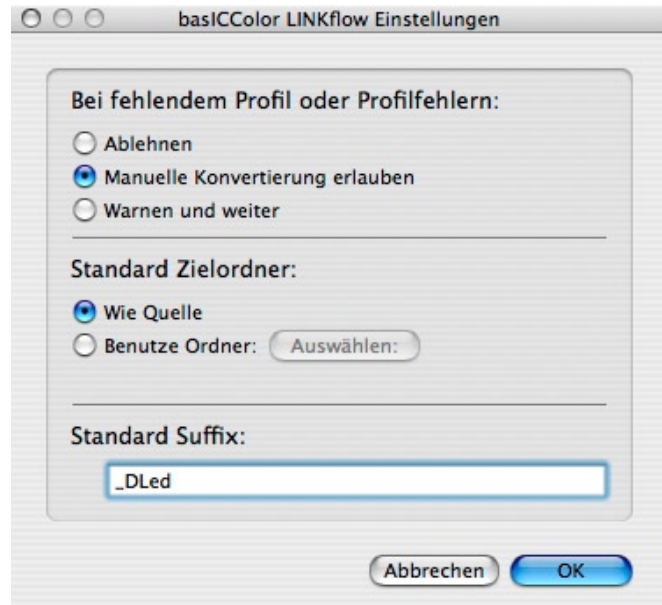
basICColor LINKflow Einstellungen

Bei fehlendem Profil oder Profilfehlern:

Ablehnen

Manuelle Konvertierung erlauben

Warnen und weiter

Standard Zielordner:

Wie Quelle

Benutze Ordner: Auswählen:

Standard Suffix:

_DLed

Abbrechen OK